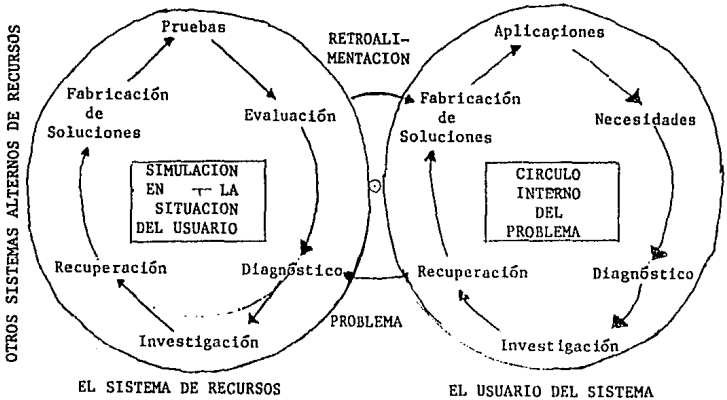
OTROS SISTEMAS ALTERNOS DE RECURSOS

Pruebas
Fabricación de Soluciones
Evaluación
SIMULACION EN LA SITUACION DEL USUARIO
Recuperación
Diagnóstico
Investigación
EL SISTEMA DE RECURSOS

RETROALIMENTACION
PROBLEMA

Aplicaciones
Fabricación de Soluciones
Necesidades
CIRCULO INTERNO DEL PROBLEMA
Recuperación
Diagnóstico
Investigación
EL USUARIO DEL SISTEMA